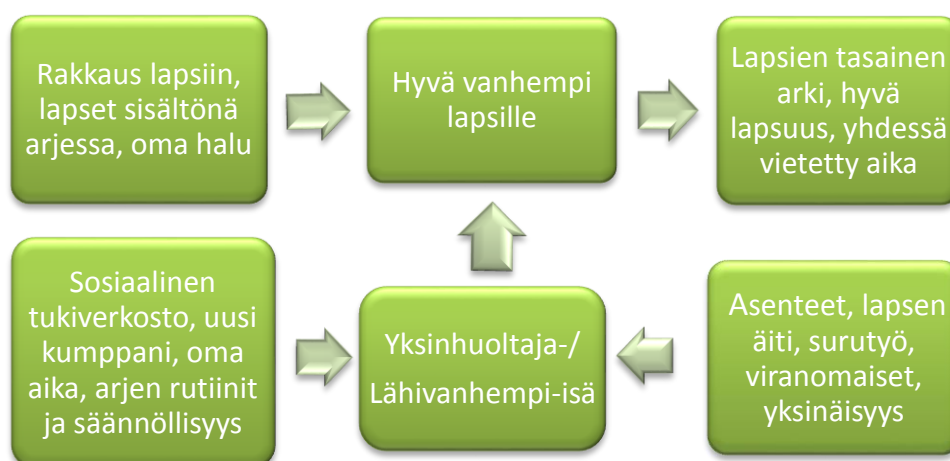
Rakkaus lapsiin, lapset sisältönä arjessa, oma halu

Hyvä vanhempi lapsille

Lapsien tasainen arki, hyvä lapsuus, yhdessä vietetty aika

Sosiaalinen tukiverkosto, uusi kumppani, oma aika, arjen rutiinit ja säännöllisyys

Yksinhuoltaja-/ Lähivanhempi-isä

Asenteet, lapsen äiti, surutyö, viranomaiset, yksinäisyys